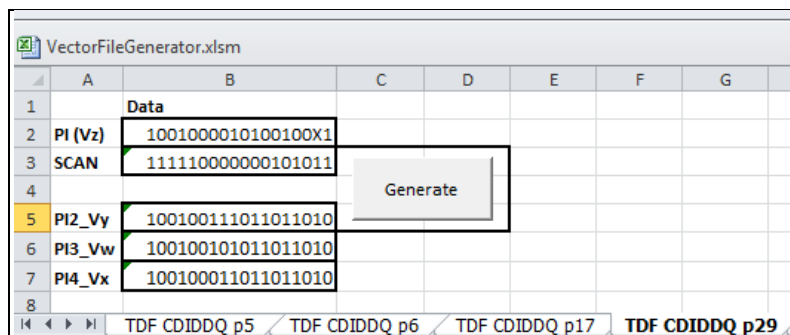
VectorFileGenerator.xlsm

|   | A | B | C | D | E | F | G |
|---|---|---|---|---|---|---|---|
| 1 |  | Data |  |  |  |  |  |
| 2 | PI (Vz) | 1001000010100100X1 |  |  |  |  |  |
| 3 | SCAN | 111110000000101011 |  |  |  |  |  |
| 4 |  |  |  |  |  |  |  |
| 5 | PI2_Vy | 100100111011011010 |  |  |  |  |  |
| 6 | PI3_Vw | 100100101011011010 |  |  |  |  |  |
| 7 | PI4_Vx | 100100011011011010 |  |  |  |  |  |
| 8 |  |  |  |  |  |  |  |

Generate

TDF CDIDDQ p5 | TDF CDIDDQ p6 | TDF CDIDDQ p17 | TDF CDIDDQ p29